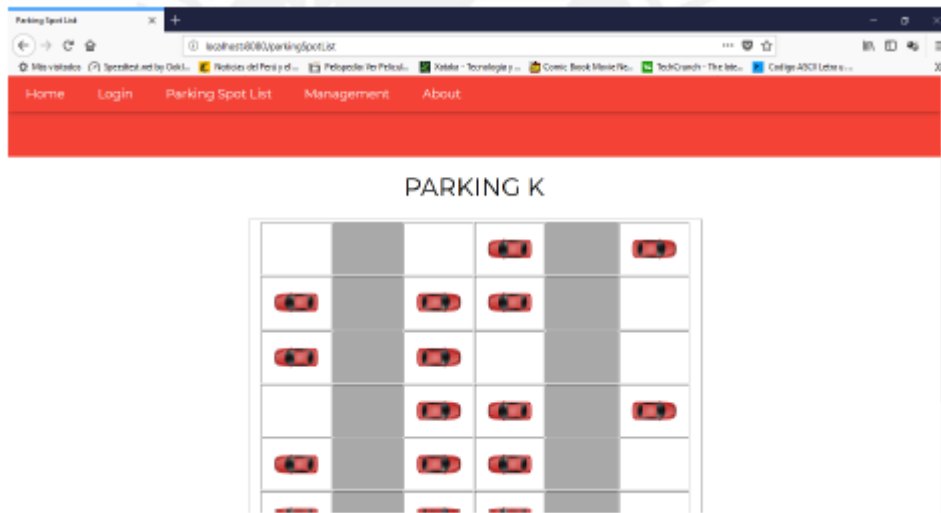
Parking Spot List
localhost:8080/parkingSpotList
Más visitados Speedtest.net by Ookl... Noticias del Perú y el ... Peliculas Ver Pelicul... Xataka - Tecnología y ... Comic Book Movie Ne... TechCrunch – The late... Codigo ASCII Letra o...
Home Login Parking Spot List Management About
PARKING K